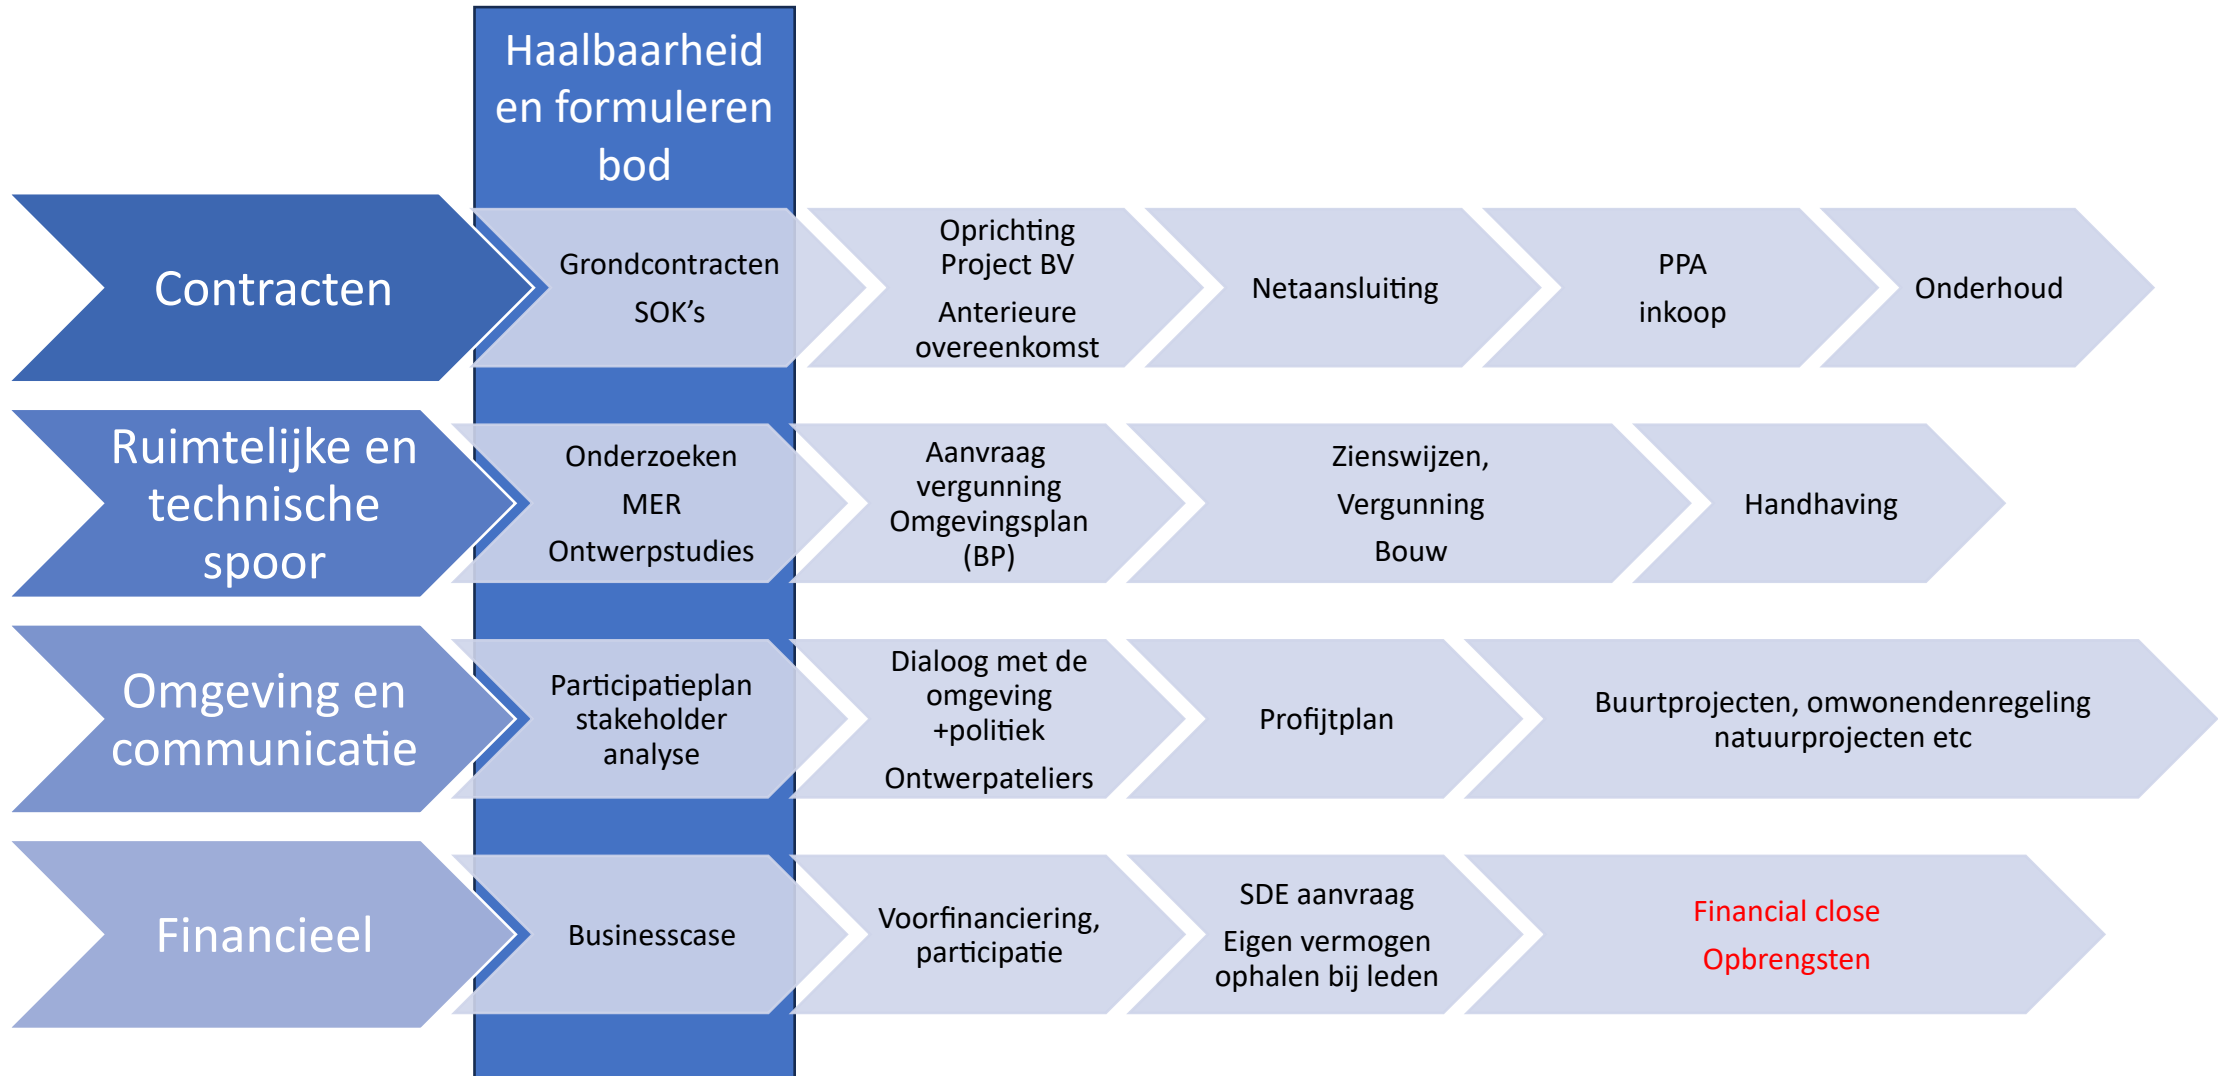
Haalbaarheid en formuleren bod

Contracten

Grondcontracten
SOK's

Oprichting Project BV
Anterieure overeenkomst

Netaansluiting

PPA
inkoop

Onderhoud

Ruimtelijke en technische spoor

Onderzoeken
MER
Ontwerpstudies

Aanvraag vergunning Omgevingsplan (BP)

Zienswijzen,
Vergunning
Bouw

Handhaving

Omgeving en communicatie

Participatieplan stakeholder analyse

Dialoog met de omgeving +politiek
Ontwerpateliers

Profijtplan

Buurtprojecten, omwonendenregeling natuurprojecten etc

Financieel

Businesscase

Voorfinanciering, participatie

SDE aanvraag
Eigen vermogen ophalen bij leden

Financial close
Opbrengsten